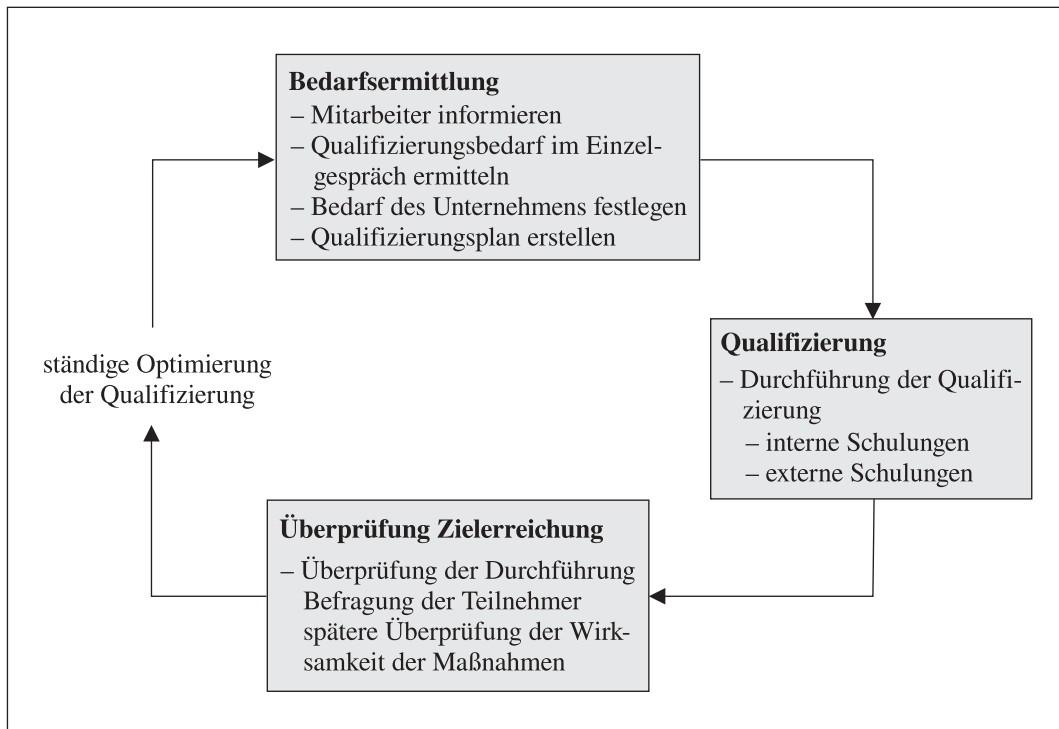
**Bedarfsermittlung**
– Mitarbeiter informieren
– Qualifizierungsbedarf im Einzelgespräch ermitteln
– Bedarf des Unternehmens festlegen
– Qualifizierungsplan erstellen

**Qualifizierung**
– Durchführung der Qualifizierung
– interne Schulungen
– externe Schulungen

**Überprüfung Zielerreichung**
– Überprüfung der Durchführung Befragung der Teilnehmer spätere Überprüfung der Wirksamkeit der Maßnahmen

ständige Optimierung der Qualifizierung